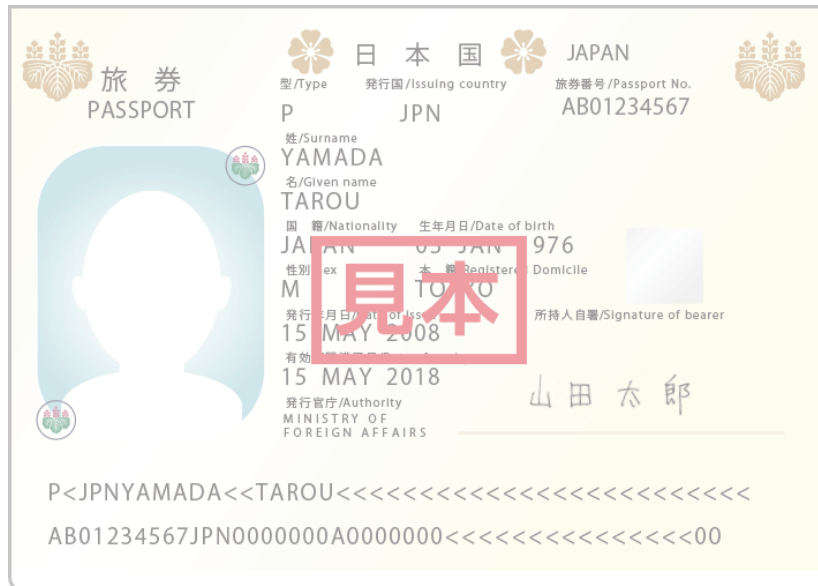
旅 券
PASSPORT

日 本 国 JAPAN

型/Type
P

発行国/Issuing country
JPN

旅券番号/Passport No.
AB01234567

姓/Surname
YAMADA

名/Given name
TAROU

国 籍/Nationality
JAPAN

生年月日/Date of birth
03 JAN 1976

性別/Sex
M

本 籍/Registered Domicile
TOKYO

発行年月日/Date of issue
15 MAY 2008

所持人自署/Signature of bearer

有効期間満了日/Date of expiry
15 MAY 2018

発行官庁/Authority
MINISTRY OF FOREIGN AFFAIRS

山田太郎

見本

P<JPNYAMADA<<TAROU<<<<<<<<<<<<<<<<<<<<<<<<<<

AB01234567JPN0000000A0000000<<<<<<<<<<<<<<<00